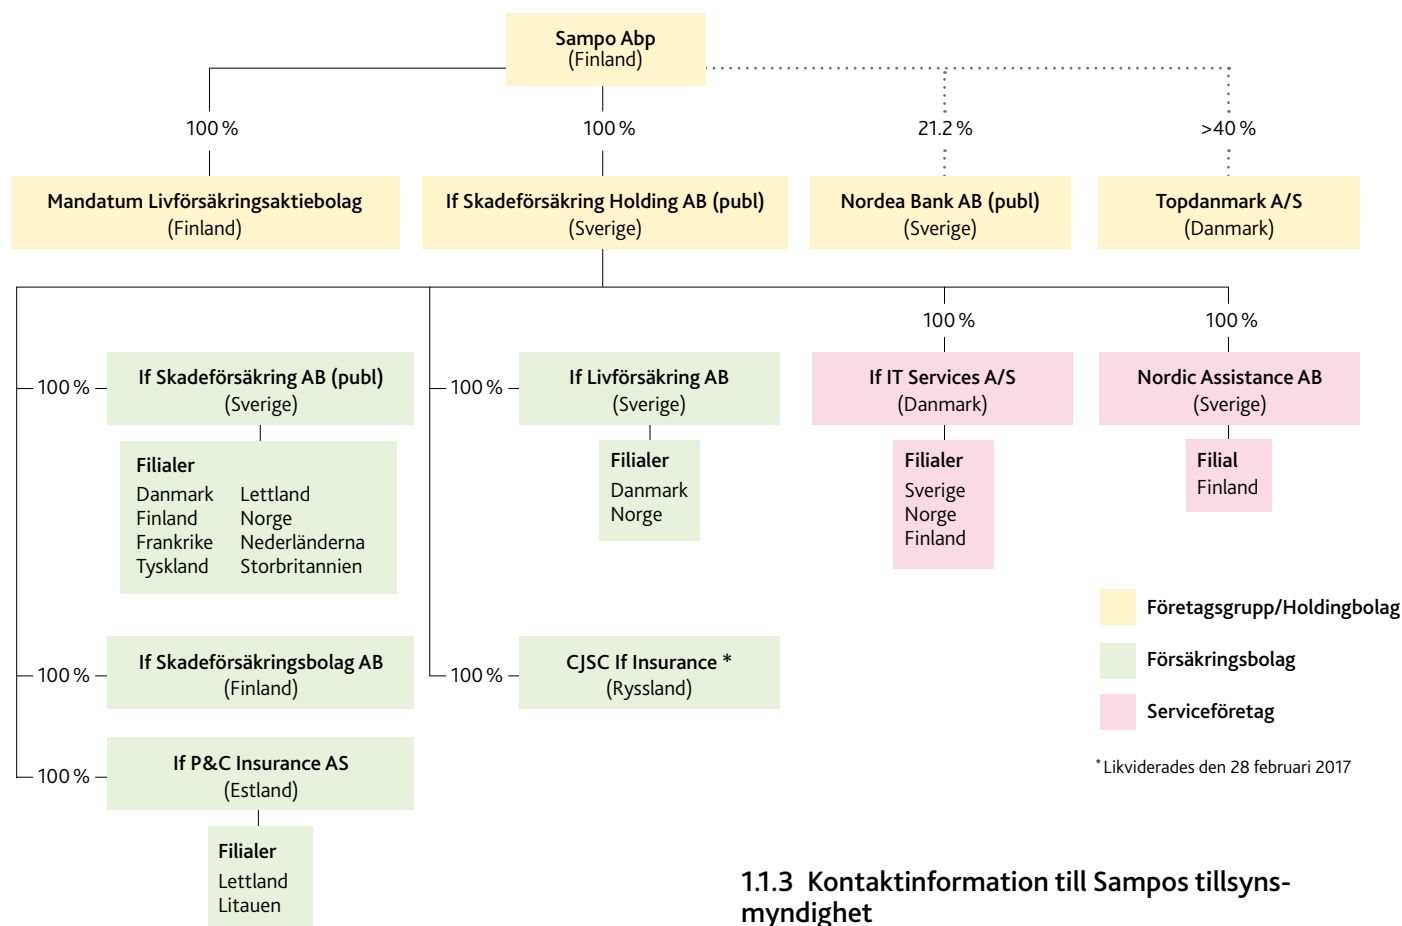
Sampo Abp
(Finland)

100 %

Mandatum Livförsäkringsaktiebolag
(Finland)

100 %

If Skadeförsäkring Holding AB (publ)
(Sverige)

21.2 %

Nordea Bank AB (publ)
(Sverige)

>40 %

Topdanmark A/S
(Danmark)

100 %

If Skadeförsäkring AB (publ)
(Sverige)

Filialer
Danmark
Finland
Frankrike
Tyskland
Lettland
Norge
Nederländerna
Storbritannien

100 %

If Livförsäkring AB
(Sverige)

Filialer
Danmark
Norge

100 %

If IT Services A/S
(Danmark)

Filialer
Sverige
Norge
Finland

100 %

Nordic Assistance AB
(Sverige)

Filial
Finland

Företagsgrupp/Holdingbolag

Försäkringsbolag

Serviceföretag

* Likviderades den 28 februari 2017

100 %

If Skadeförsäkringsbolag AB
(Finland)

100 %

CJSC If Insurance *
(Ryssland)

100 %

If P&C Insurance AS
(Estland)

Filialer
Lettland
Litauen

1.1.3 Kontaktinformation till Sampos tillsynsmyndighet